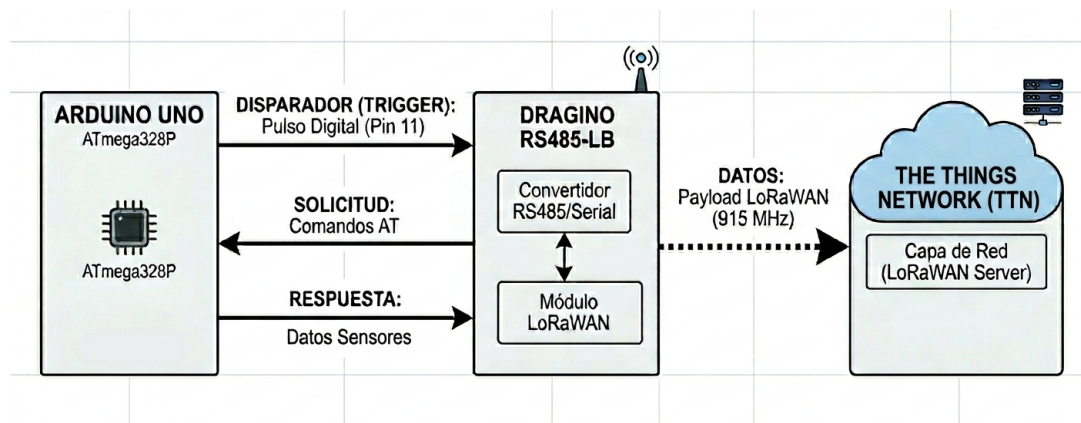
ARDUINO UNO
ATmega328P

ATmega328P

DISPARADOR (TRIGGER):
Pulso Digital (Pin 11)

SOLICITUD:
Comandos AT

RESPUESTA:
Datos Sensores

DRAGINO
RS485-LB

Convertidor
RS485/Serial

Módulo
LoRaWAN

DATOS:
Payload LoRaWAN
(915 MHz)

THE THINGS
NETWORK (TTN)

Capa de Red
(LoRaWAN Server)